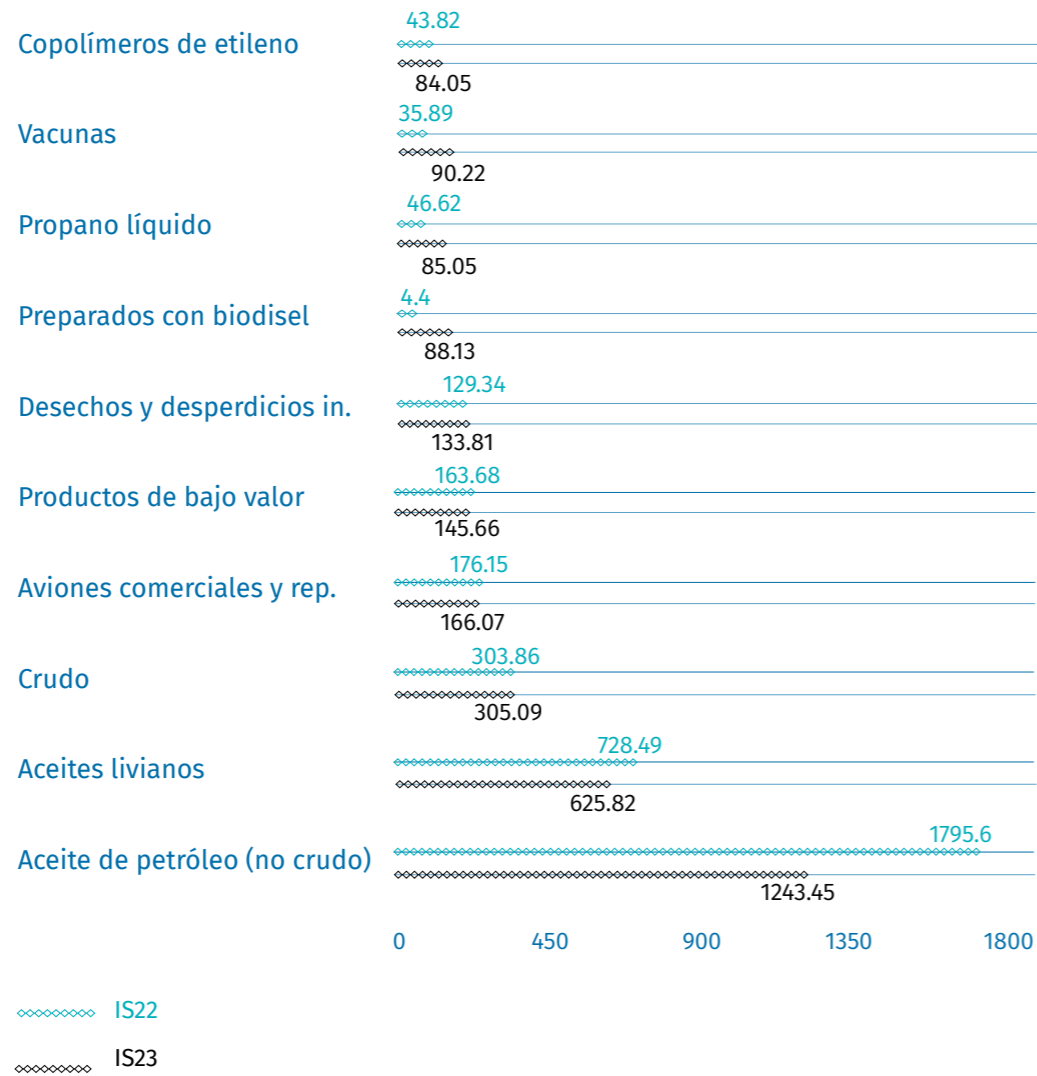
Copolímeros de etileno
43.82
84.05

Vacunas
35.89
90.22

Propano líquido
46.62
85.05

Preparados con biodisel
4.4
88.13

Desechos y desperdicios in.
129.34
133.81

Productos de bajo valor
163.68
145.66

Aviones comerciales y rep.
176.15
166.07

Crudo
303.86
305.09

Aceites livianos
728.49
625.82

Aceite de petróleo (no crudo)
1795.6
1243.45

0 450 900 1350 1800

IS22
IS23